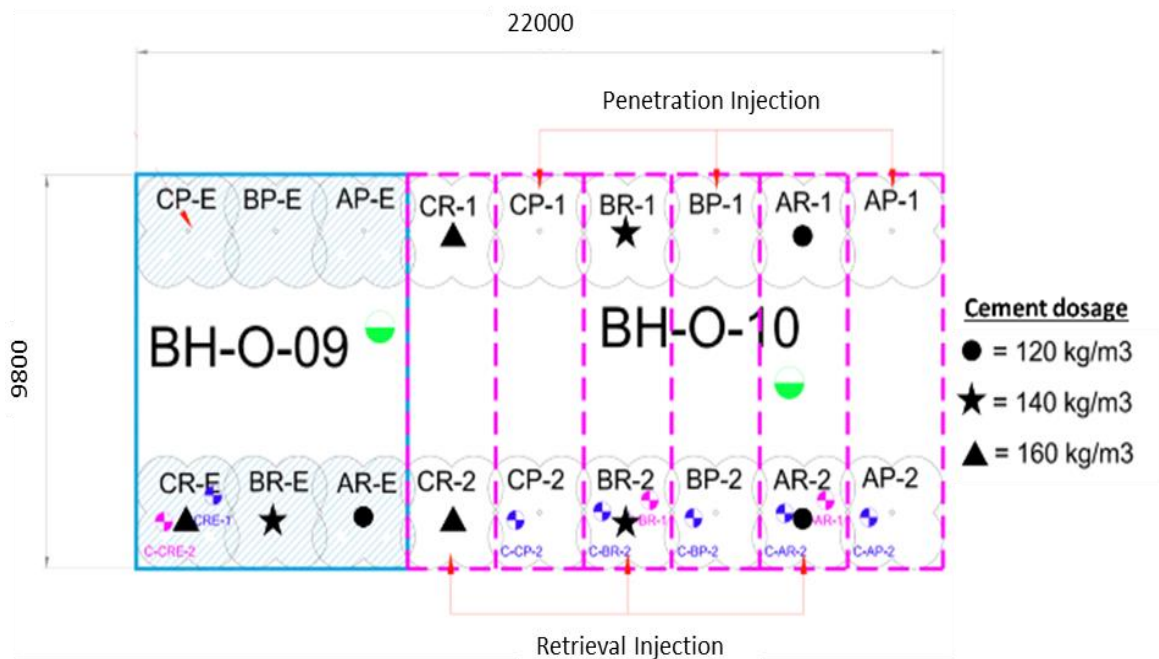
22000

Penetration Injection

CP-E BP-E AP-E CR-1 CP-1 BR-1 BP-1 AR-1 AP-1

BH-O-09

BH-O-10

9800

Cement dosage

● = 120 kg/m3

★ = 140 kg/m3

▲ = 160 kg/m3

CR-E BR-E AR-E CR-2 CP-2 BR-2 BP-2 AR-2 AP-2

C-CRE-1 C-CRE-2 C-CP-2 C-BR-2 C-BR-1 C-BP-2 C-AR-2 C-AR-1 C-AP-2

Retrieval Injection